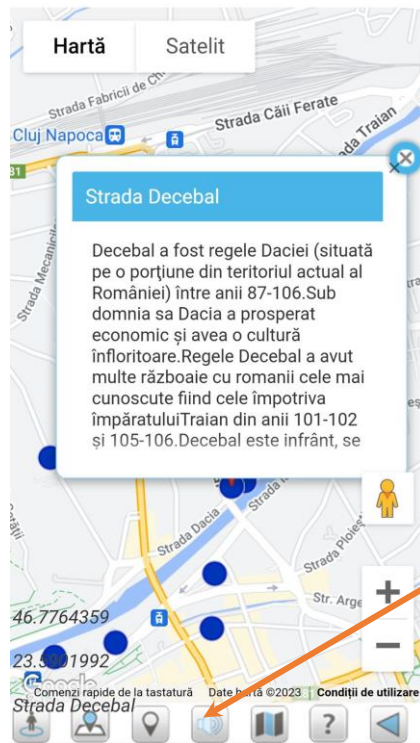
Hartă | Satelit

Strada Fabricii de Ch

Strada Căii Ferate

Cluj Napoca

Traian

Strada Decebal

Decebal a fost regele Daciei (situată pe o porțiune din teritoriul actual al României) între anii 87-106.Sub domnia sa Dacia a prosperat economic și avea o cultură înfloritoare.Regele Decebal a avut multe războaie cu romanii cele mai cunoscute fiind cele împotriva împăratuluiTraian din anii 101-102 și 105-106.Decebal este înfrânt, se

Strada Mecanicilor

Strada Dacia

Strada Ploiești

Str. Arge

46.7764359

23.5301992

Google

Comenzi rapide de la tastatură   Date hartă ©2023   Condiții de utilizare

Strada Decebal